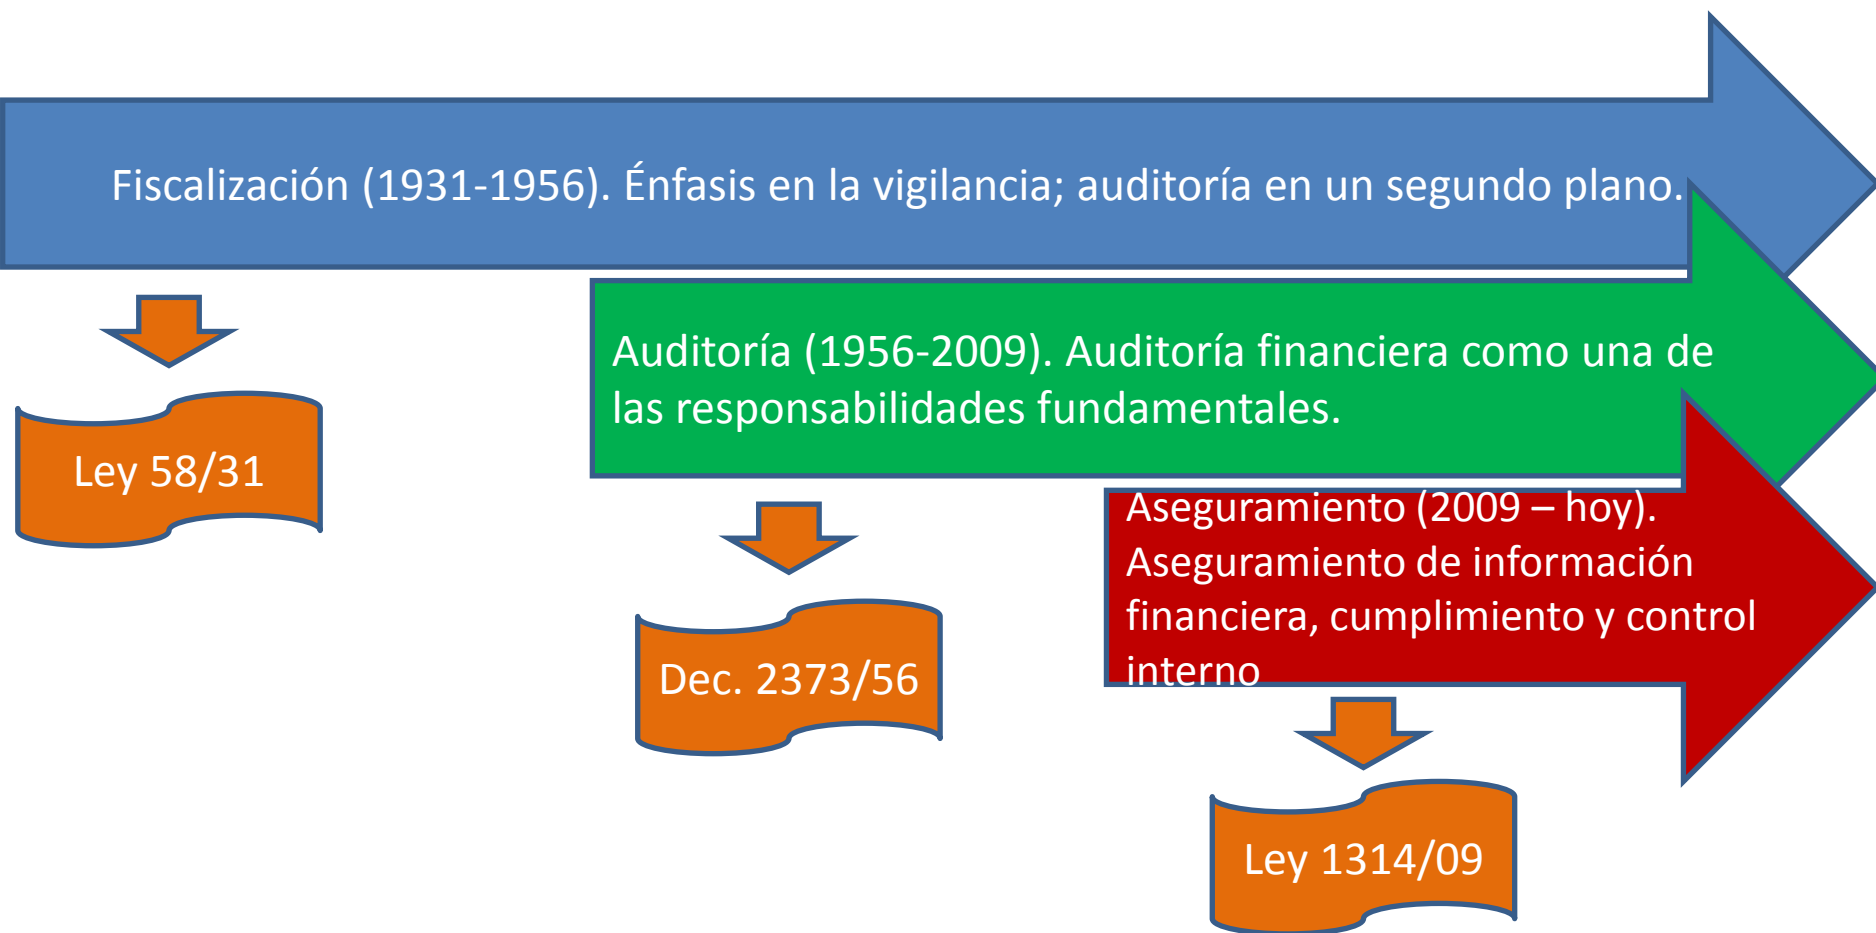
Fiscalización (1931-1956). Énfasis en la vigilancia; auditoría en un segundo plano.

Ley 58/31

Auditoría (1956-2009). Auditoría financiera como una de las responsabilidades fundamentales.

Dec. 2373/56

Aseguramiento (2009 – hoy). Aseguramiento de información financiera, cumplimiento y control interno

Ley 1314/09